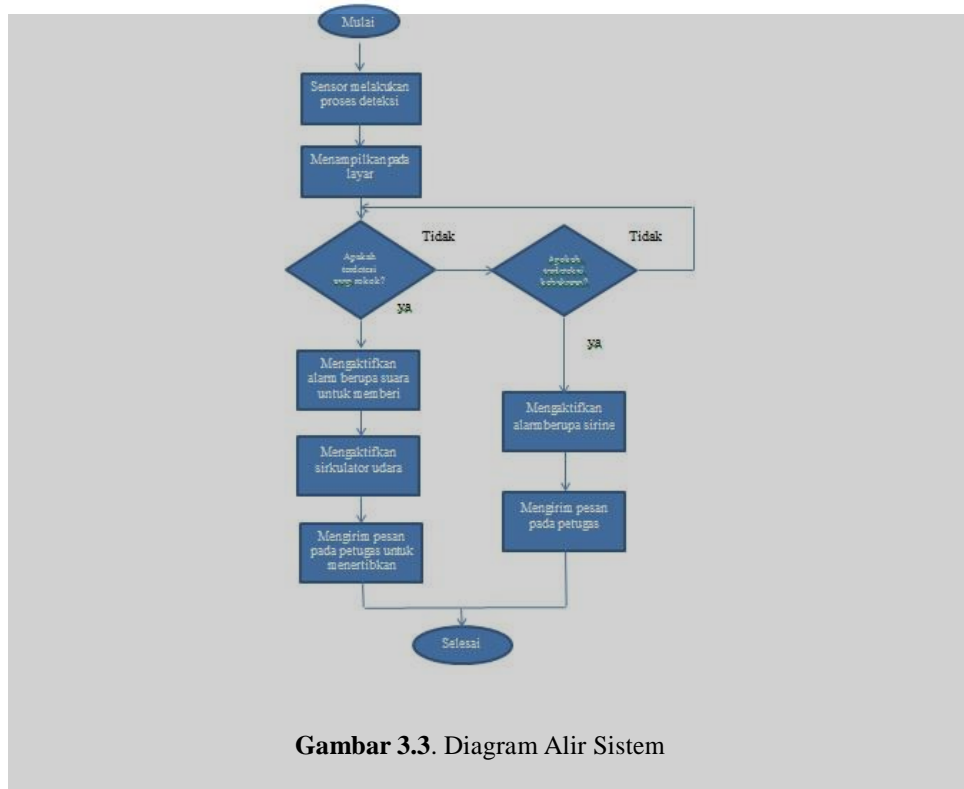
Mulai

Sensor melakukan proses deteksi

Menampilkan pada layar

Apakah terdeteksi asap rokok?

Tidak

Apakah terdeteksi kebakaran?

Tidak

ya

ya

Mengaktifkan alarm berupa suara untuk memberi

Mengaktifkan sirkulator udara

Mengirim pesan pada petugas untuk menertibkan

Mengaktifkan alarm berupa sirine

Mengirim pesan pada petugas

Selesai

**Gambar 3.3**. Diagram Alir Sistem